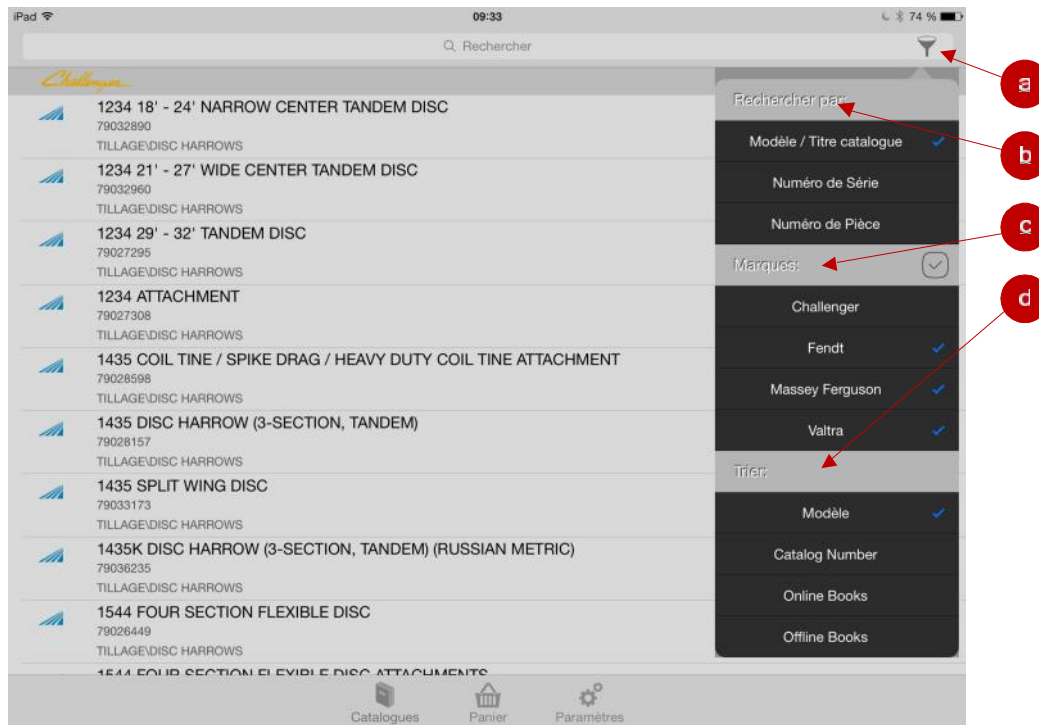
iPad 09:33 74 %

Rechercher

Challenger

1234 18' - 24' NARROW CENTER TANDEM DISC
79032890
TILLAGE\DISC HARROWS

1234 21' - 27' WIDE CENTER TANDEM DISC
79032960
TILLAGE\DISC HARROWS

1234 29' - 32' TANDEM DISC
79027295
TILLAGE\DISC HARROWS

1234 ATTACHMENT
79027308
TILLAGE\DISC HARROWS

1435 COIL TINE / SPIKE DRAG / HEAVY DUTY COIL TINE ATTACHMENT
79028598
TILLAGE\DISC HARROWS

1435 DISC HARROW (3-SECTION, TANDEM)
79028157
TILLAGE\DISC HARROWS

1435 SPLIT WING DISC
79033173
TILLAGE\DISC HARROWS

1435K DISC HARROW (3-SECTION, TANDEM) (RUSSIAN METRIC)
79036235
TILLAGE\DISC HARROWS

1544 FOUR SECTION FLEXIBLE DISC
79026449
TILLAGE\DISC HARROWS

1544 FOUR SECTION FLEXIBLE DISC ATTACHMENTS

Rechercher par:
Modèle / Titre catalogue
Numéro de Série
Numéro de Pièce
Marques:
Challenger
Fendt
Massey Ferguson
Valtra
Trier:
Modèle
Catalog Number
Online Books
Offline Books

a
b
c
d

Catalogues Panier Paramètres